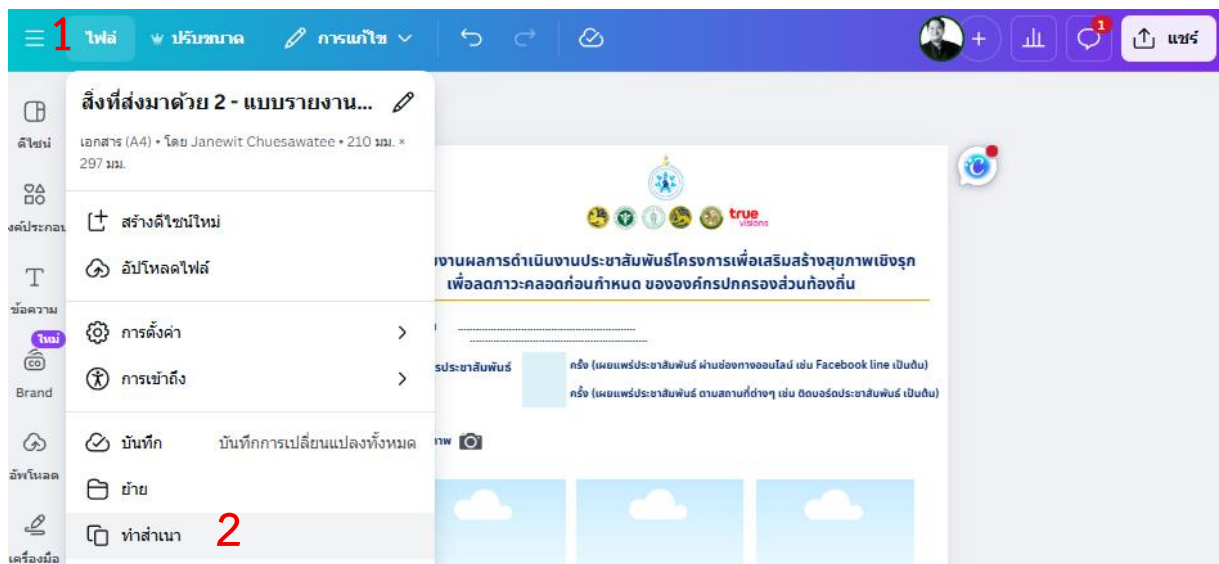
1 ไฟล์ ปรับขนาด การแก้ไข

1

แชร์

ดีไซน์

งค์ประกอบ

ข้อความ

ใหม่

Brand

อัพโหลด

เครื่องมือ

สิ่งที่ส่งมาด้วย 2 - แบบรายงาน...

เอกสาร (A4) • โดย Janewit Chuesawatee • 210 มม. × 297 มม.

สร้างดีไซน์ใหม่

อัปโหลดไฟล์

การตั้งค่า

การเข้าถึง

บันทึก บันทึกการเปลี่ยนแปลงทั้งหมด

ย้าย

ทำสำเนา 2

true visions

งานผลการดำเนินงานประชาสัมพันธ์โครงการเพื่อเสริมสร้างสุขภาพเชิงรุก เพื่อลดภาวะคลอดก่อนกำหนด ขององค์กรปกครองส่วนท้องถิ่น

รประชาสัมพันธ์

ครั้ง (เผยแพร่ประชาสัมพันธ์ ผ่านช่องทางออนไลน์ เช่น Facebook line เป็นต้น)

ครั้ง (เผยแพร่ประชาสัมพันธ์ ตามสถานที่ต่างๆ เช่น ติดบอร์ดประชาสัมพันธ์ เป็นต้น)

าพ